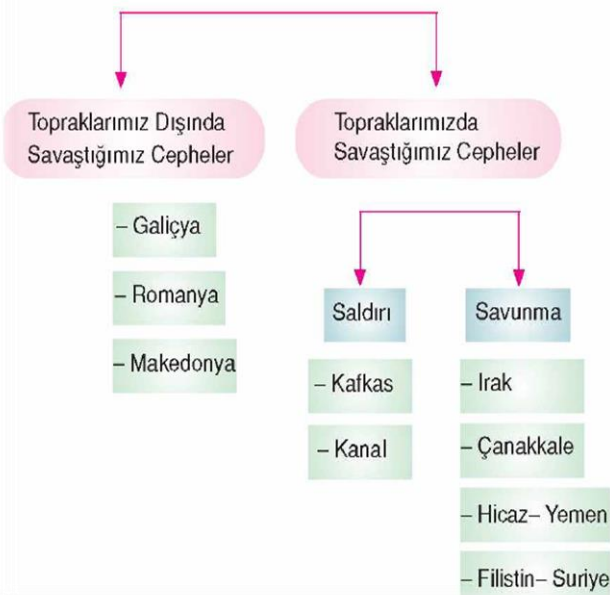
Topraklarımız Dışında Savaştığımız Cepheler

– Galiçya

– Romanya

– Makedonya

Topraklarımızda Savaştığımız Cepheler

Saldırı

– Kafkas

– Kanal

Savunma

– Irak

– Çanakkale

– Hicaz– Yemen

– Filistin– Suriye